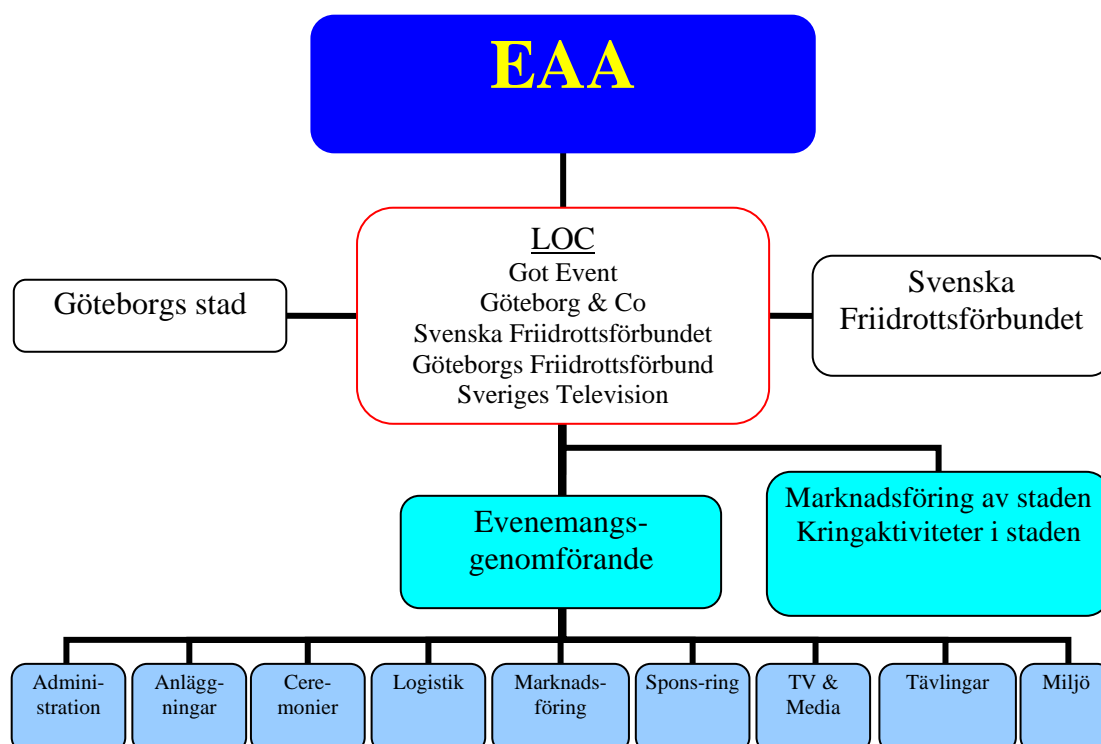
EAA

LOC
Got Event
Göteborg & Co
Svenska Friidrottsförbundet
Göteborgs Friidrottsförbund
Sveriges Television

Göteborgs stad

Svenska Friidrottsförbundet

Evenemangsgenomförande

Marknadsföring av staden
Kringaktiviteter i staden

Administration

Anläggningar

Ceremonier

Logistik

Marknadsföring

Spons-ring

TV & Media

Tävlingar

Miljö